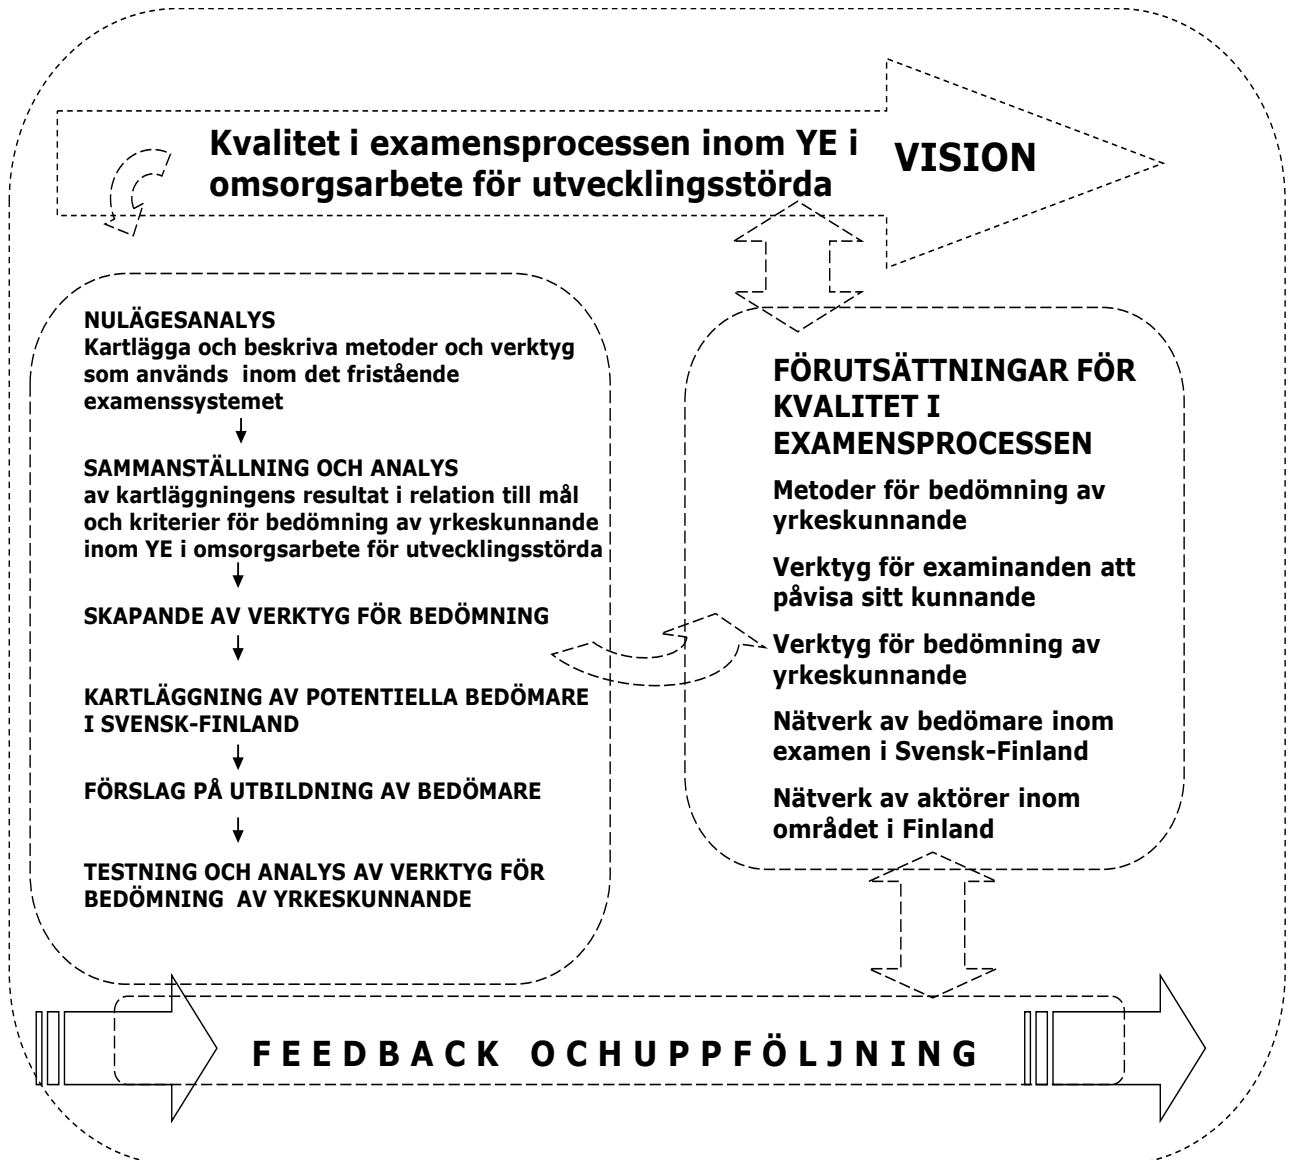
Kvalitet i examensprocessen inom YE i omsorgsarbete för utvecklingsstörda

VISION

NULÄGESANALYS
Kartlägga och beskriva metoder och verktyg som används inom det fristående examenssystemet

SAMMANSTÄLLNING OCH ANALYS
av kartläggningens resultat i relation till mål och kriterier för bedömning av yrkeskunnande inom YE i omsorgsarbete för utvecklingsstörda

SKAPANDE AV VERKTYG FÖR BEDÖMNING

KARTLÄGGNING AV POTENTIELLA BEDÖMARE I SVENSK-FINLAND

FÖRSLAG PÅ UTBILDNING AV BEDÖMARE

TESTNING OCH ANALYS AV VERKTYG FÖR BEDÖMNING AV YRKESKUNNANDE

FÖRUTSÄTTNINGAR FÖR KVALITET I EXAMENSPROCESSEN

Metoder för bedömning av yrkeskunnande

Verktyg för examinanden att påvisa sitt kunnande

Verktyg för bedömning av yrkeskunnande

Nätverk av bedömare inom examen i Svensk-Finland

Nätverk av aktörer inom området i Finland

FEEDBACK OCHUPPFÖLJNING